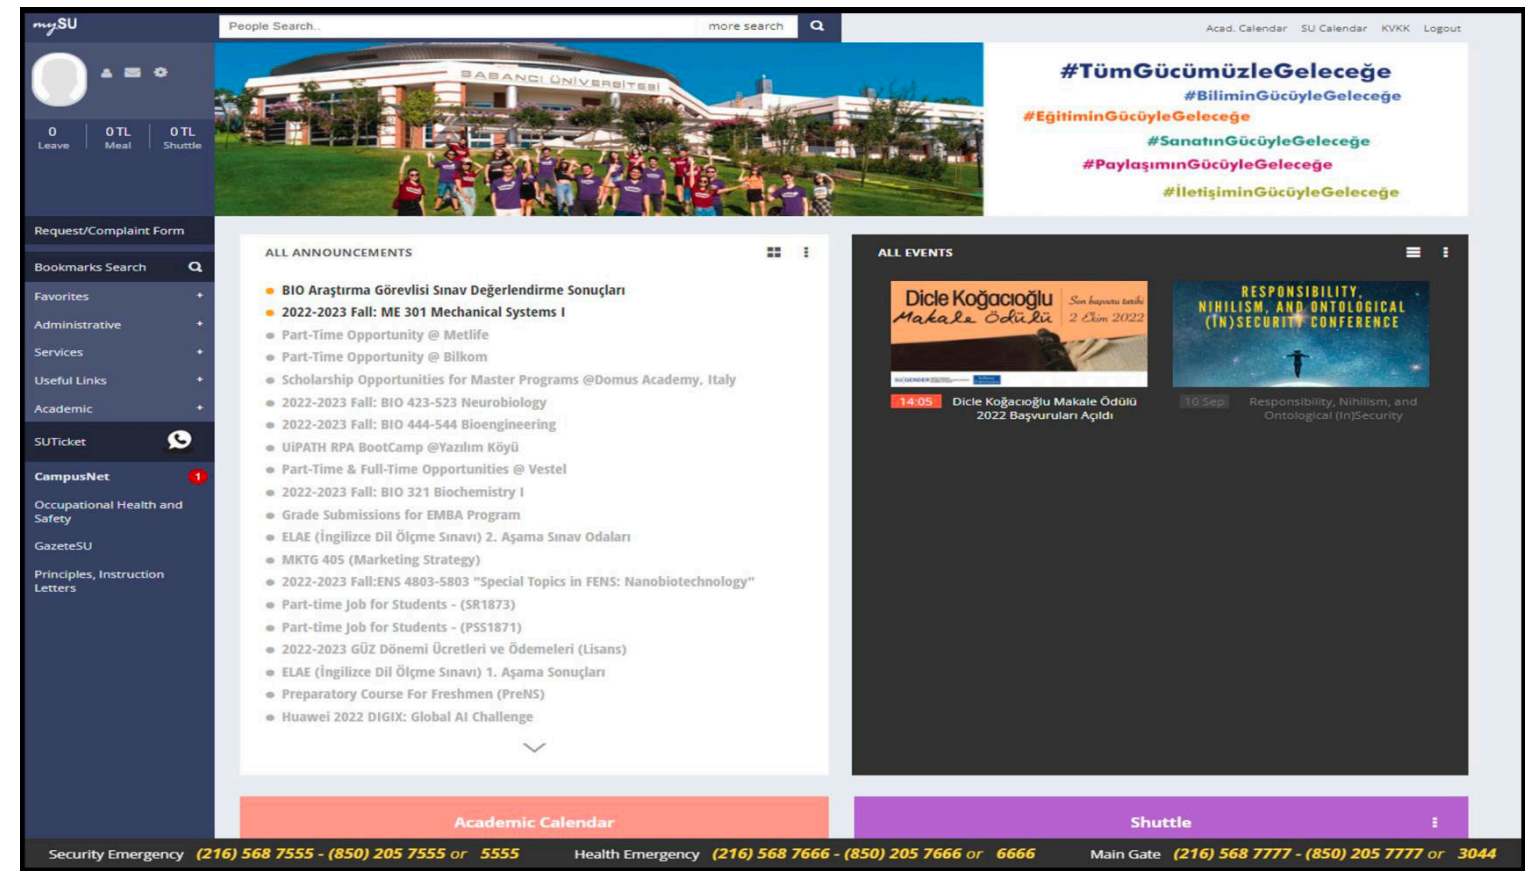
mySU

People Search..
more search

Acad. Calendar SU Calendar KVKK Logout

0 Leave
0 TL Meal
0 TL Shuttle

SABANCI ÜNİVERSİTESİ

#TümGücümüzleGeleceğe
#BiliminGücüyleGeleceğe
#EğitiminGücüyleGeleceğe
#SanatınGücüyleGeleceğe
#PaylaşımınGücüyleGeleceğe
#İletişiminGücüyleGeleceğe

Request/Complaint Form

Bookmarks Search
Favorites
Administrative
Services
Useful Links
Academic
SUTicket
CampusNet 1
Occupational Health and Safety
GazeteSU
Principles, Instruction Letters

ALL ANNOUNCEMENTS

BIO Araştırma Görevlisi Sınav Değerlendirme Sonuçları
2022-2023 Fall: ME 301 Mechanical Systems I
Part-Time Opportunity @ Metlife
Part-Time Opportunity @ Bilkom
Scholarship Opportunities for Master Programs @Domus Academy, Italy
2022-2023 Fall: BIO 423-523 Neurobiology
2022-2023 Fall: BIO 444-544 Bioengineering
UiPATH RPA BootCamp @Yazılım Köyü
Part-Time & Full-Time Opportunities @ Vestel
2022-2023 Fall: BIO 321 Biochemistry I
Grade Submissions for EMBA Program
ELAE (İngilizce Dil Ölçme Sınavı) 2. Aşama Sınav Odaları
MKTG 405 (Marketing Strategy)
2022-2023 Fall:ENS 4803-5803 "Special Topics in FENS: Nanobiotechnology"
Part-time Job for Students - (SR1873)
Part-time Job for Students - (PSS1871)
2022-2023 GÜZ Dönemi Ücretleri ve Ödemeleri (Lisans)
ELAE (İngilizce Dil Ölçme Sınavı) 1. Aşama Sonuçları
Preparatory Course For Freshmen (PreNS)
Huawei 2022 DIGIX: Global AI Challenge

ALL EVENTS

Dicle Koğacıoğlu Makale Ödülü Son başvuru tarihi 2 Ekim 2022
14:05 Dicle Koğacıoğlu Makale Ödülü 2022 Başvuruları Açıldı

RESPONSIBILITY, NIHILISM, AND ONTOLOGICAL (IN)SECURITY CONFERENCE
10 Sep Responsibility, Nihilism, and Ontological (In)Security

Academic Calendar
Shuttle

Security Emergency (216) 568 7555 - (850) 205 7555 or 5555 Health Emergency (216) 568 7666 - (850) 205 7666 or 6666 Main Gate (216) 568 7777 - (850) 205 7777 or 3044